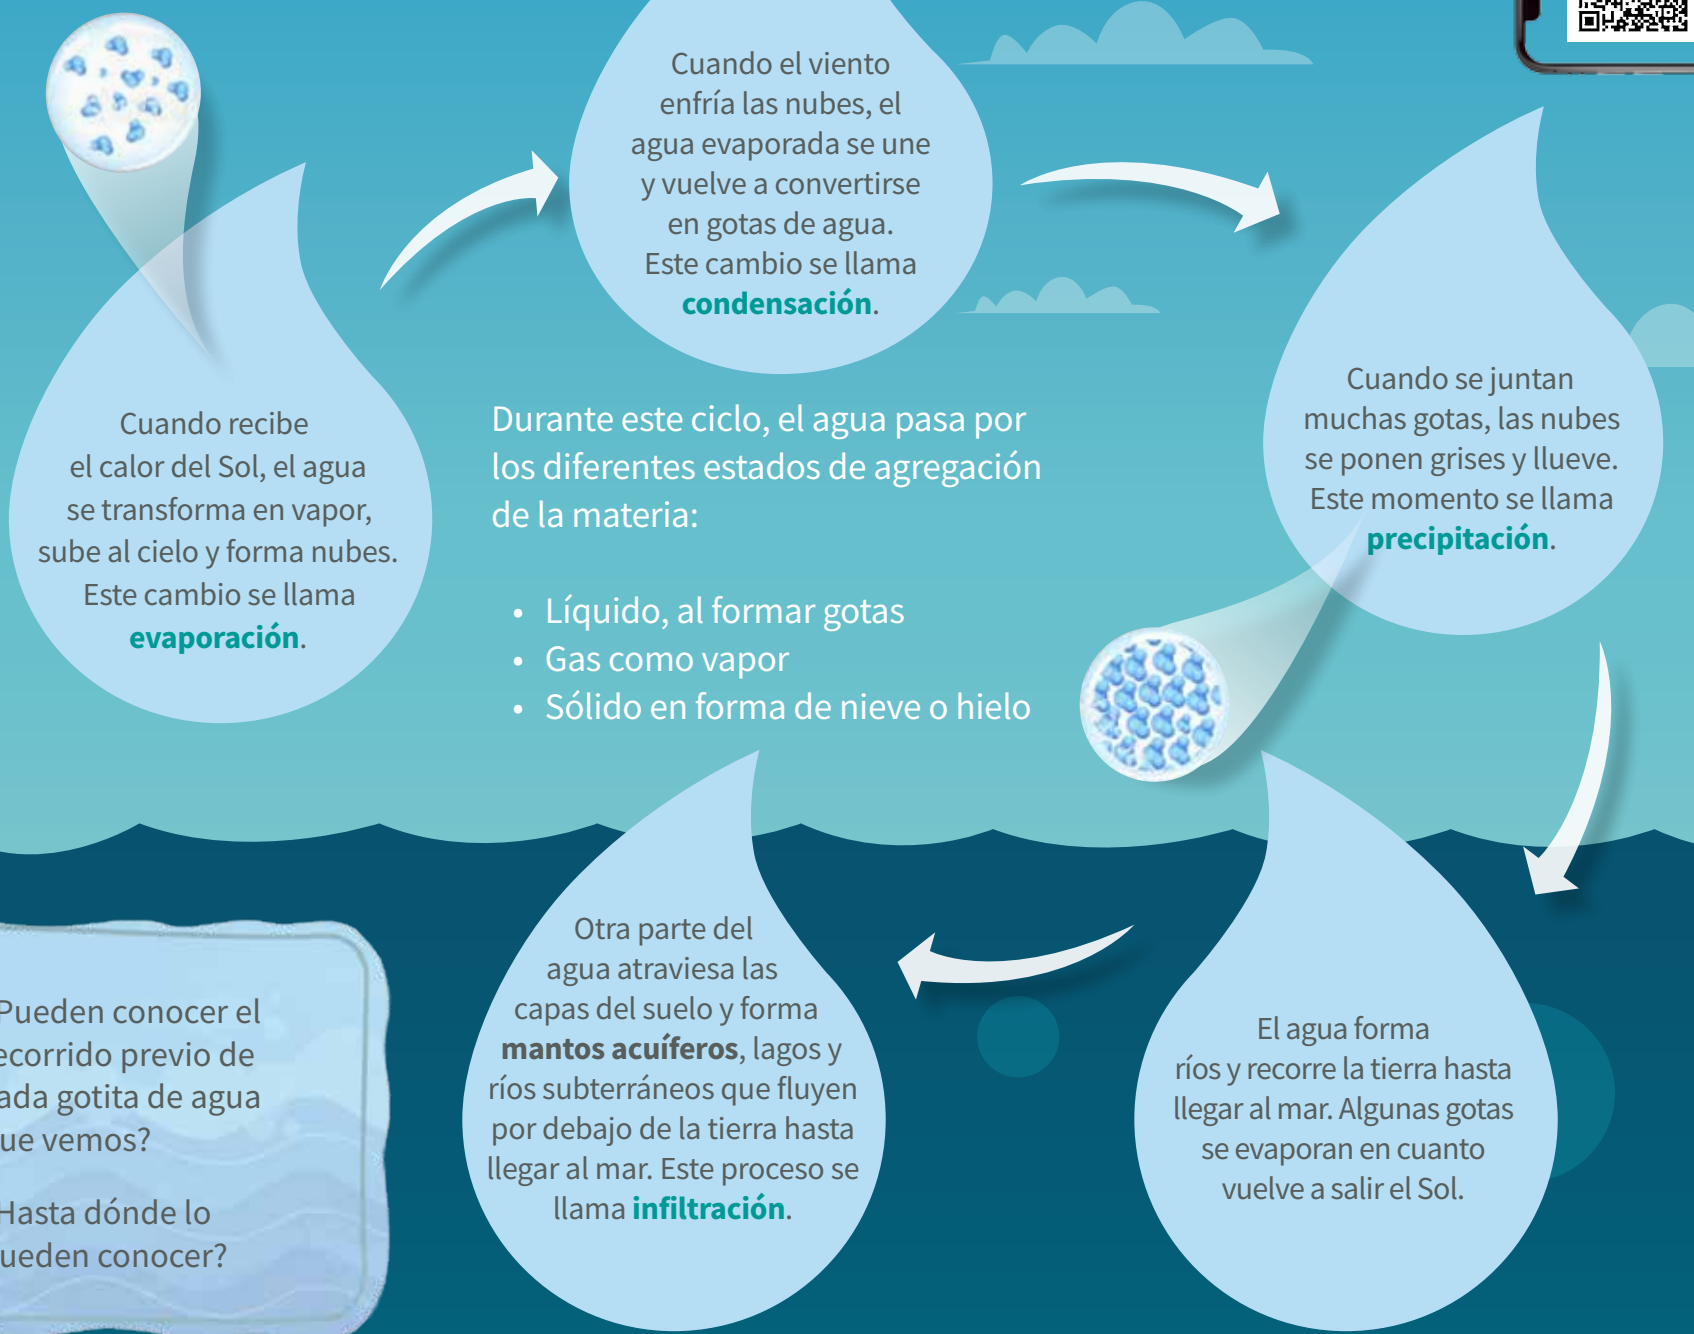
Cuando el viento enfría las nubes, el agua evaporada se une y vuelve a convertirse en gotas de agua. Este cambio se llama **condensación**.

Cuando recibe el calor del Sol, el agua se transforma en vapor, sube al cielo y forma nubes. Este cambio se llama **evaporación**.

Durante este ciclo, el agua pasa por los diferentes estados de agregación de la materia:

- Líquido, al formar gotas
- Gas como vapor
- Sólido en forma de nieve o hielo

Cuando se juntan muchas gotas, las nubes se ponen grises y llueve. Este momento se llama **precipitación**.

Pueden conocer el ecorrido previo de ada gotita de agua ue vemos?

Hasta dónde lo ueden conocer?

Otra parte del agua atraviesa las capas del suelo y forma **mantos acuíferos**, lagos y ríos subterráneos que fluyen por debajo de la tierra hasta llegar al mar. Este proceso se llama **infiltración**.

El agua forma ríos y recorre la tierra hasta llegar al mar. Algunas gotas se evaporan en cuanto vuelve a salir el Sol.